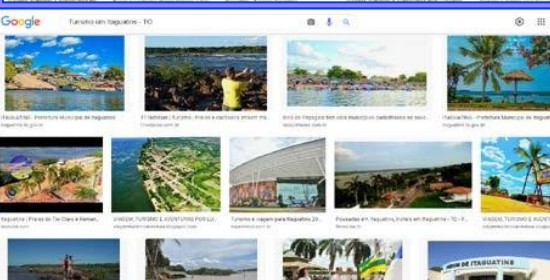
Google

Turismo em Itaguatins - TO

Itaguatins - Prefeitura Municipal de Itaguatins
itaguatins.to.gov.br

Itaguatins | Praia de Tio Claro e Reman...

VIAGEM, TURISMO E AVENTURA POR LU...

Turismo e viagem para Itaguatins 20...

Pousadas em Itaguatins, Hotéis em Itaguatins - TO - F...

Itaguatins - Prefeitura Municipal de Itaguatins
itaguatins.to.gov.br

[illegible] DE ITAGUATINS